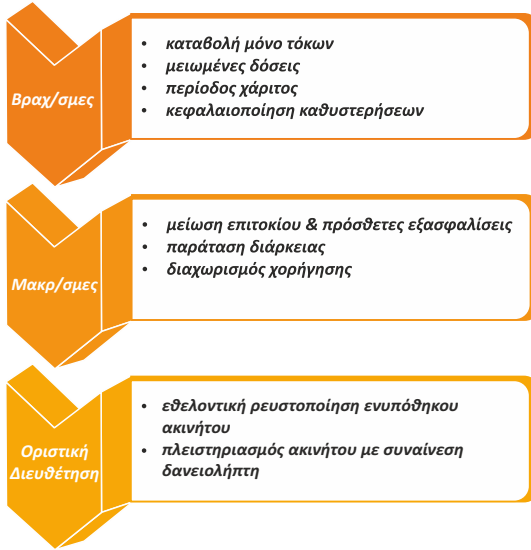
Βραχ/σμες

- καταβολή μόνο τόκων
- μειωμένες δόσεις
- περίοδος χάριτος
- κεφαλαιοποίηση καθυστερήσεων

Μακρ/σμες

- μείωση επιτοκίου & πρόσθετες εξασφαλίσεις
- παράταση διάρκειας
- διαχωρισμός χορήγησης

Οριστική Διευθέτηση

- εθελοντική ρευστοποίηση ενυπόθηκου ακινήτου
- πλειστηριασμός ακινήτου με συναίνεση δανειολήπτη